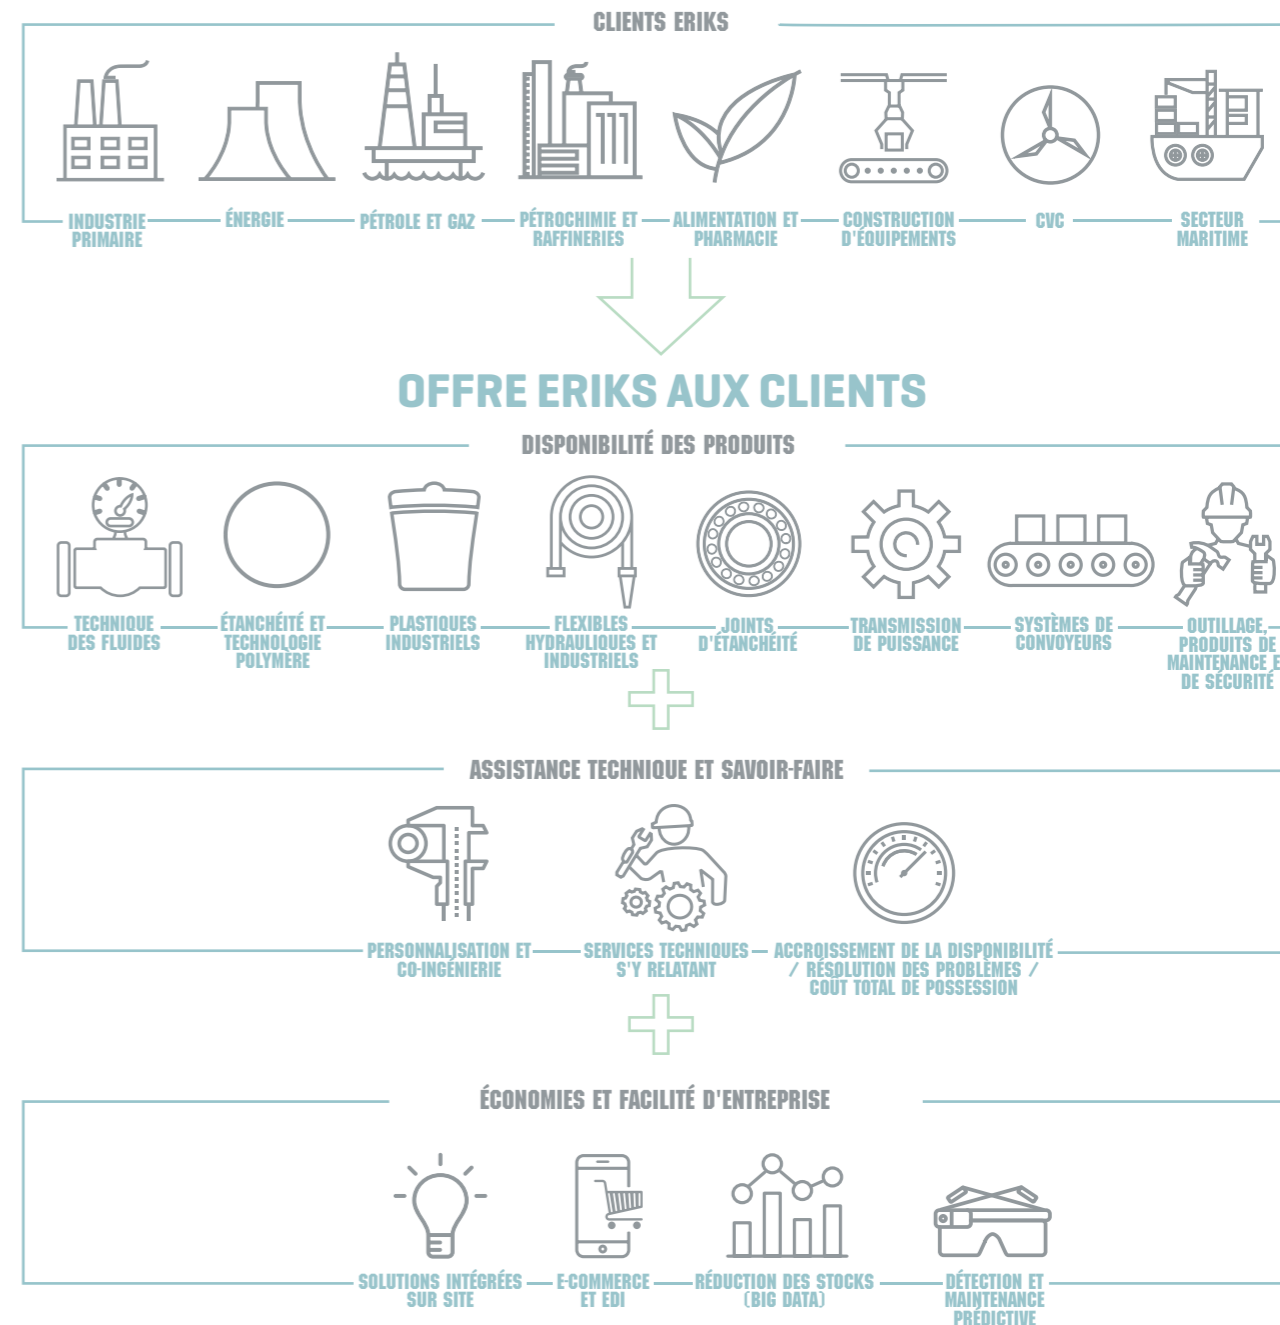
CLIENTS ERIKS

INDUSTRIE PRIMAIRE

ÉNERGIE

PÉTROLE ET GAZ

PÉTROCHIMIE ET RAFFINERIES

ALIMENTATION ET PHARMACIE

CONSTRUCTION D'ÉQUIPEMENTS

CVC

SECTEUR MARITIME

OFFRE ERIKS AUX CLIENTS

DISPONIBILITÉ DES PRODUITS

TECHNIQUE DES FLUIDES

ÉTANCHÉITÉ ET TECHNOLOGIE POLYMÈRE

PLASTIQUES INDUSTRIELS

FLEXIBLES HYDRAULIQUES ET INDUSTRIELS

JOINTS D'ÉTANCHÉITÉ

TRANSMISSION DE PUISSANCE

SYSTÈMES DE CONVOYEURS

OUTILLAGE, PRODUITS DE MAINTENANCE E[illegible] DE SÉCURITÉ

ASSISTANCE TECHNIQUE ET SAVOIR-FAIRE

PERSONNALISATION ET CO-INGÉNIERIE

SERVICES TECHNIQUES S'Y RELATANT

ACCROISSEMENT DE LA DISPONIBILITÉ / RÉSOLUTION DES PROBLÈMES / COÛT TOTAL DE POSSESSION

ÉCONOMIES ET FACILITÉ D'ENTREPRISE

SOLUTIONS INTÉGRÉES SUR SITE

E-COMMERCE ET EDI

RÉDUCTION DES STOCKS (BIG DATA)

DÉTECTION ET MAINTENANCE PRÉDICTIVE